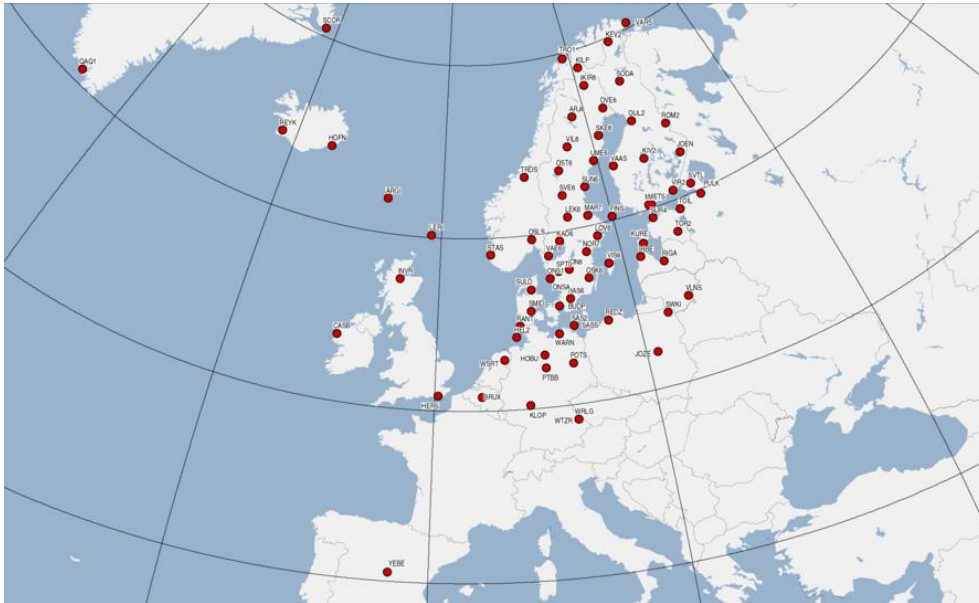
SCOR
VARS
KEV2
QAQ1
TRO1
KILP
KIR8
SODA
OVE6
OUL2
RDM2
ARJ6
REYK
SKE8
HOFN
VIL6
JOEN
KIV2
UME6
VAAS
OST6
TRDS
SVTL
VIR2
PULK
SUN6
SVE6
ARGI
MET
LEK6
MAR7
FINS
TOIL
LERI
OSLS
KAD6
LOV6
TOR2
STAS
VAE6
NOR7
KURE
VIS6
IRBE
RIGA
INVR
SPT0
ON6
OSK6
SULD
ONSA
HAS6
VLNS
SMID
SULP
SWKI
RANT
SAS
REDZ
HEL2
SASS
CAS6
WARN
WSRT
HOBU
POTS
JOZE
PTBB
HERS
BRUX
KLOP
WRLG
WTZR
YEBE